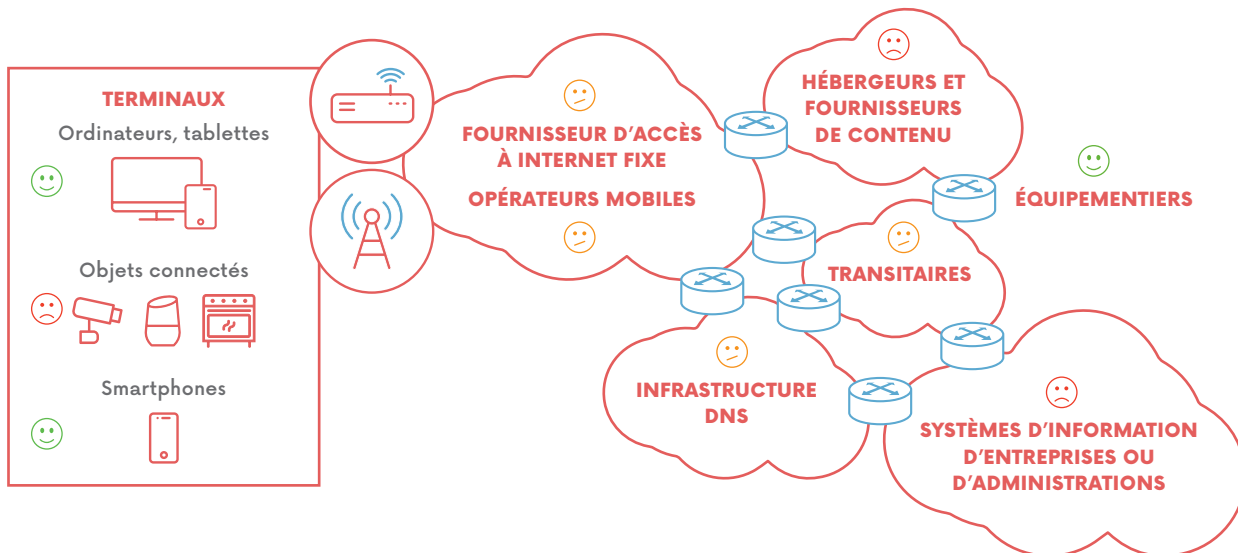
TERMINAUX
Ordinateurs, tablettes

Objets connectés

Smartphones

FOURNISSEUR D'ACCÈS À INTERNET FIXE

OPÉRATEURS MOBILES

HÉBERGEURS ET FOURNISSEURS DE CONTENU

ÉQUIPEMENTIERS

TRANSITAIRES

INFRASTRUCTURE DNS

SYSTÈMES D'INFORMATION D'ENTREPRISES OU D'ADMINISTRATIONS